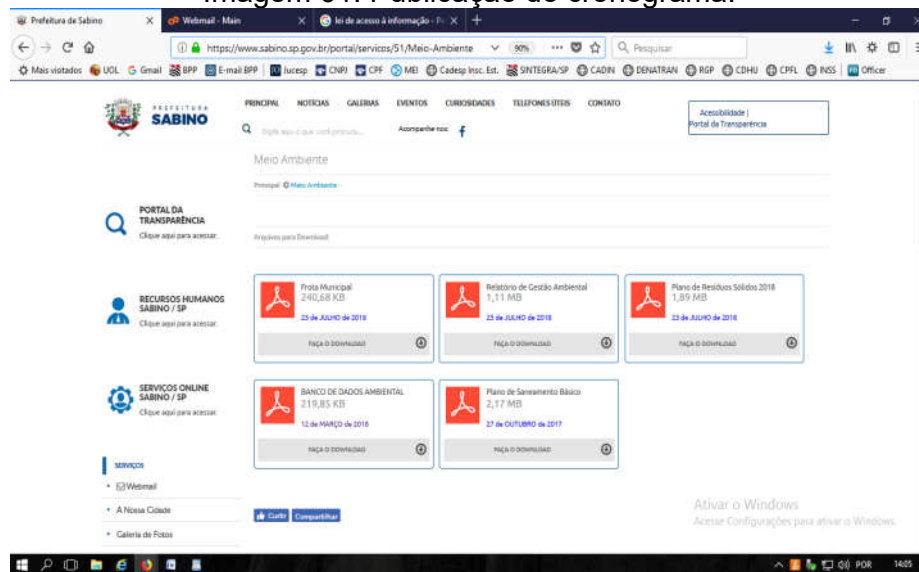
Imagem 31. Publicação do cronograma.

Prefeitura de Sabino
Webmail - Main
lei de acesso à informação - Pr

https://www.sabino.sp.gov.br/portal/servicos/51/Meio-Ambiente 90% Pesquisar

Mais visitados UOL Gmail BPP E-mail BPP Iucesp CNPJ CPF MEI Cadesp Insc. Est. SINTEGRA/SP CADIN DENATRAN RGP CDHU CPFL INSS Officer

PREFEITURA SABINO

PRINCIPAL NOTÍCIAS GALERIAS EVENTOS CURIOSIDADES TELEFONES ÚTEIS CONTATO

Acessibilidade | Portal da Transparência

Digite aqui o que você procura... Acompanhe-nos:

Meio Ambiente

Principal Meio Ambiente

PORTAL DA TRANSPARÊNCIA
Clique aqui para acessar.

Arquivos para Download

RECURSOS HUMANOS SABINO / SP
Clique aqui para acessar.

SERVIÇOS ONLINE SABINO / SP
Clique aqui para acessar.

Frota Municipal
240,68 KB
23 de JULHO de 2018
FAÇA O DOWNLOAD

Relatório de Gestão Ambiental
1,11 MB
23 de JULHO de 2018
FAÇA O DOWNLOAD

Plano de Resíduos Sólidos 2018
1,89 MB
23 de JULHO de 2018
FAÇA O DOWNLOAD

BANCO DE DADOS AMBIENTAL
219,85 KB
12 de MARÇO de 2018
FAÇA O DOWNLOAD

Plano de Saneamento Básico
2,17 MB
27 de OUTUBRO de 2017
FAÇA O DOWNLOAD

SERVIÇOS
• Webmail
• A Nossa Cidade
• Galeria de Fotos

Curtir Compartilhar

Ativar o Windows
Acesse Configurações para ativar o Windows.

POR 14:05